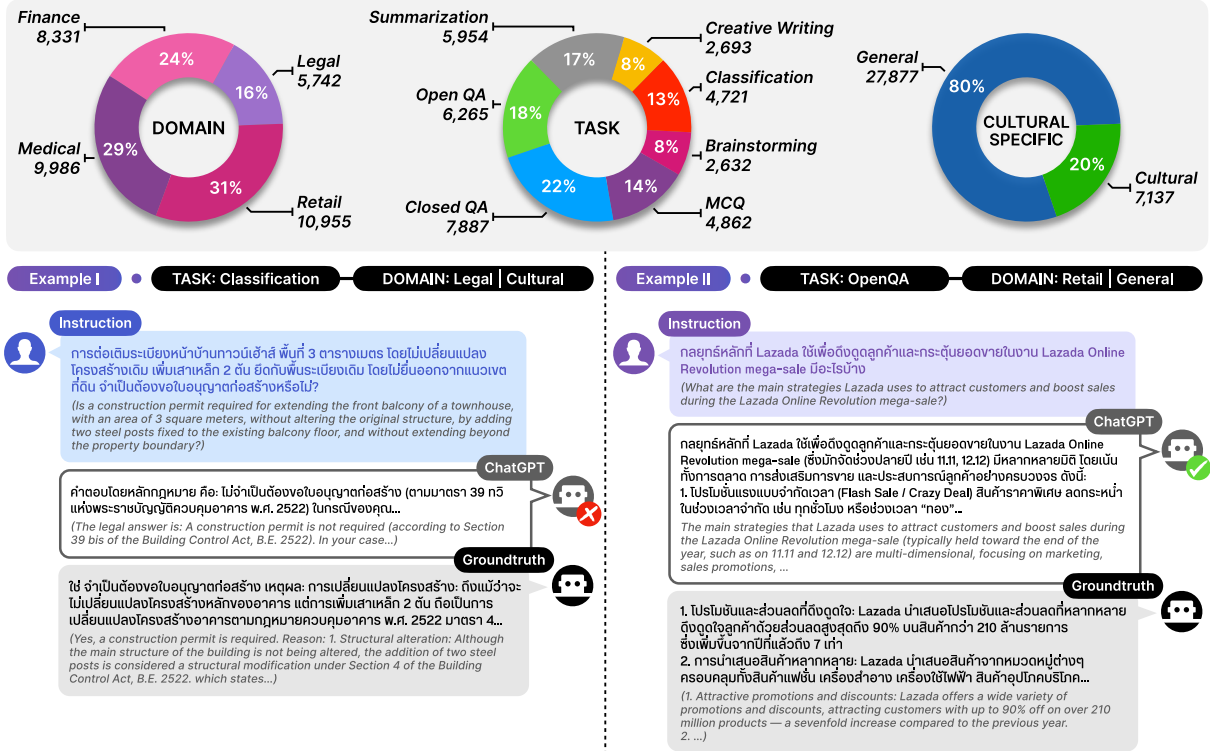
Finance
8,331

24%

Legal
5,742

16%

DOMAIN

Medical
9,986

29%

31%

Retail
10,955

Summarization
5,954

17%

8%

Creative Writing
2,693

Open QA
6,265

18%

TASK

13%

Classification
4,721

8%

Brainstorming
2,632

22%

14%

Closed QA
7,887

MCQ
4,862

General
27,877

80%

CULTURAL SPECIFIC

20%

Cultural
7,137

Example I

TASK: Classification

DOMAIN: Legal | Cultural

Instruction

การต่อเติมระเบียงหน้าบ้านทาวน์เฮ้าส์ พื้นที่ 3 ตารางเมตร โดยไม่เปลี่ยนแปลงโครงสร้างเดิม เพิ่มเสาเหล็ก 2 ต้น ยึดกับพื้นระเบียงเดิม โดยไม่ยื่นออกจากแนวเขตที่ดิน จำเป็นต้องขอใบอนุญาตก่อสร้างหรือไม่?

(Is a construction permit required for extending the front balcony of a townhouse, with an area of 3 square meters, without altering the original structure, by adding two steel posts fixed to the existing balcony floor, and without extending beyond the property boundary?)

ChatGPT

คำตอบโดยหลักกฎหมาย คือ: ไม่จำเป็นต้องขอใบอนุญาตก่อสร้าง (ตามมาตรา 39 ทวิ แห่งพระราชบัญญัติควบคุมอาคาร พ.ศ. 2522) ในกรณีของคุณ...

(The legal answer is: A construction permit is not required (according to Section 39 bis of the Building Control Act, B.E. 2522). In your case...)

Groundtruth

ใช่ จำเป็นต้องขอใบอนุญาตก่อสร้าง เหตุผล: การเปลี่ยนแปลงโครงสร้าง: ถึงแม้ว่าจะไม่เปลี่ยนแปลงโครงสร้างหลักของอาคาร แต่การเพิ่มเสาเหล็ก 2 ต้น ถือเป็นการเปลี่ยนแปลงโครงสร้างอาคารตามกฎหมายควบคุมอาคาร พ.ศ. 2522 มาตรา 4...

(Yes, a construction permit is required. Reason: 1. Structural alteration: Although the main structure of the building is not being altered, the addition of two steel posts is considered a structural modification under Section 4 of the Building Control Act, B.E. 2522. which states...)

Example II

TASK: OpenQA

DOMAIN: Retail | General

Instruction

กลยุทธ์หลักที่ Lazada ใช้เพื่อดึงดูดลูกค้าและกระตุ้นยอดขายในงาน Lazada Online Revolution mega-sale มีอะไรบ้าง

(What are the main strategies Lazada uses to attract customers and boost sales during the Lazada Online Revolution mega-sale?)

ChatGPT

กลยุทธ์หลักที่ Lazada ใช้เพื่อดึงดูดลูกค้าและกระตุ้นยอดขายในงาน Lazada Online Revolution mega-sale (ซึ่งมักจัดช่วงปลายปี เช่น 11.11, 12.12) มีหลากหลายมิติ โดยเน้นทั้งการตลาด การส่งเสริมการขาย และประสบการณ์ลูกค้าอย่างครบวงจร ดังนี้:
1. โปรโมชั่นแรงแบบจำกัดเวลา (Flash Sale / Crazy Deal) สินค้าราคาพิเศษ ลดกระหน่ำในช่วงเวลาจำกัด เช่น ทุกชั่วโมง หรือช่วงเวลา "ทอง"...

The main strategies that Lazada uses to attract customers and boost sales during the Lazada Online Revolution mega-sale (typically held toward the end of the year, such as on 11.11 and 12.12) are multi-dimensional, focusing on marketing, sales promotions, ...

Groundtruth

1. โปรโมชั่นและส่วนลดที่ดึงดูดใจ: Lazada นำเสนอโปรโมชั่นและส่วนลดที่หลากหลาย ดึงดูดใจลูกค้าด้วยส่วนลดสูงสุดถึง 90% บนสินค้ากว่า 210 ล้านรายการ ซึ่งเพิ่มขึ้นจากปีที่แล้วถึง 7 เท่า
2. การนำเสนอสินค้าหลากหลาย: Lazada นำเสนอสินค้าจากหมวดหมู่ต่างๆ ครอบคลุมทั้งสินค้าแฟชั่น เครื่องสำอาง เครื่องใช้ไฟฟ้า สินค้าอุปโภคบริโภค...

(1. Attractive promotions and discounts: Lazada offers a wide variety of promotions and discounts, attracting customers with up to 90% off on over 210 million products — a sevenfold increase compared to the previous year.
2. ...)